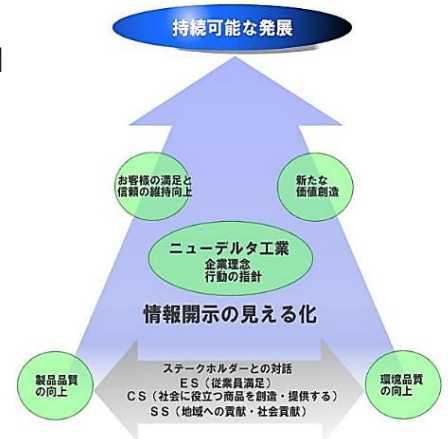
持続可能な発展

お客様の満足と信頼の維持向上

新たな価値創造

ニューデルタ工業
企業理念
行動の指針

情報開示の見える化

製品品質の向上

ステークホルダーとの対話
ES（従業員満足）
CS（社会に役立つ商品を創造・提供する）
SS（地域への貢献・社会貢献）

環境品質の向上